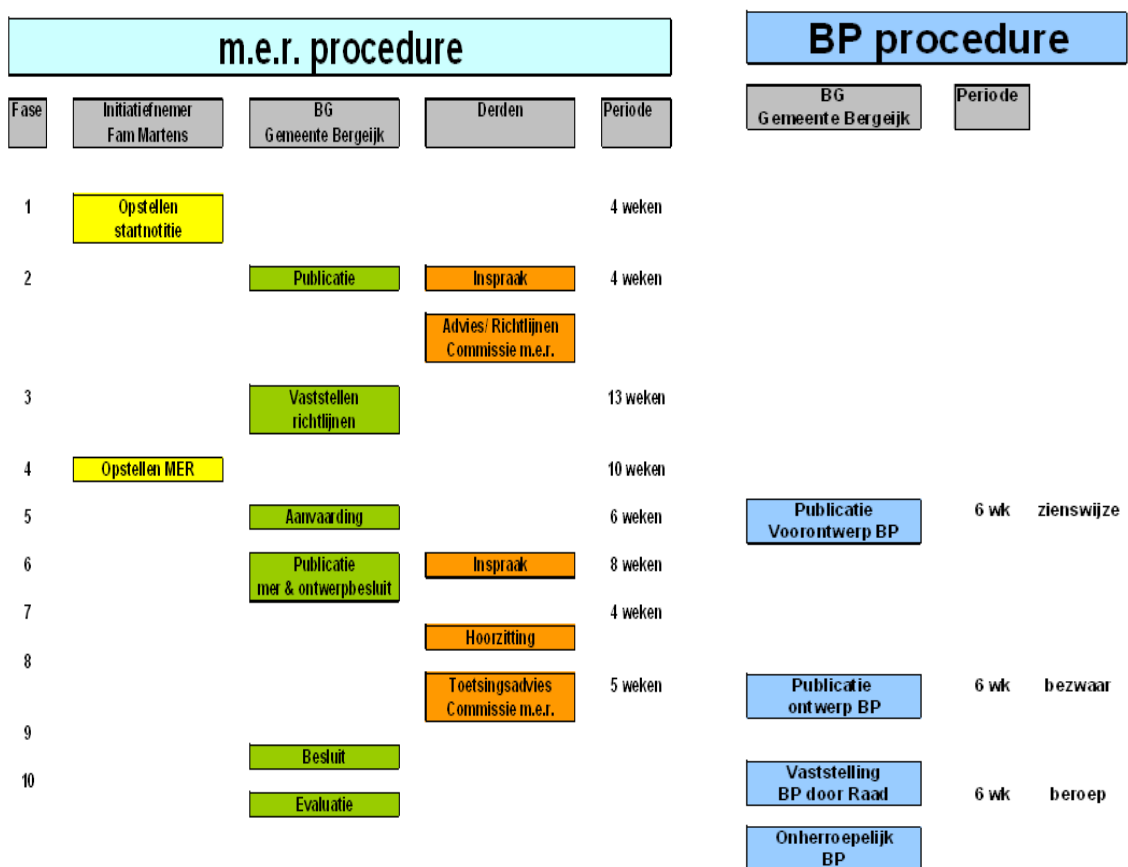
m.e.r. procedure

| Fase | Initiatiefnemer Fam Martens | BG Gemeente Bergeijk | Derden | Periode |
|---|---|---|---|---|
| 1 | Opstellen startnotitie | | | 4 weken |
| 2 | | Publicatie | Inspraak | 4 weken |
| | | | Advies/ Richtlijnen Commissie m.e.r. | |
| 3 | | Vaststellen richtlijnen | | 13 weken |
| 4 | Opstellen MER | | | 10 weken |
| 5 | | Aanvaarding | | 6 weken |
| 6 | | Publicatie mer & ontwerpbesluit | Inspraak | 8 weken |
| 7 | | | | 4 weken |
| | | | Hoorzitting | |
| 8 | | | Toetsingsadvies Commissie m.e.r. | 5 weken |
| 9 | | | | |
| 10 | | Besluit | | |
| | | Evaluatie | | |

BP procedure

| BG Gemeente Bergeijk | Periode | |
|---|---|---|
| Publicatie Voorontwerp BP | 6 wk | zienswijze |
| Publicatie ontwerp BP | 6 wk | bezwaar |
| Vaststelling BP door Raad | 6 wk | beroep |
| Onherroepelijk BP | | |